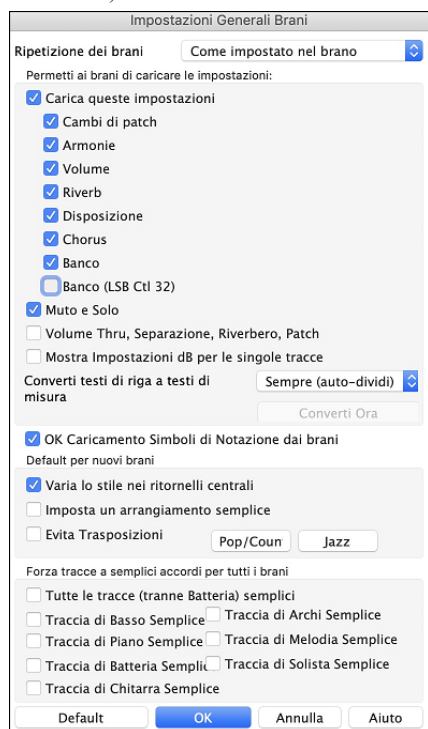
Impostazioni Generali Brani

Ripetizione dei brani | Come impostato nel brano

Permetti ai brani di caricare le impostazioni:

Carica queste impostazioni
Cambi di patch
Armonie
Volume
Riverb
Disposizione
Chorus
Banco
Banco (LSB Ctl 32)

Muto e Solo
Volume Thru, Separazione, Riverbero, Patch
Mostra Impostazioni dB per le singole tracce

Converti testi di riga a testi di misura | Sempre (auto-dividi)

Converti Ora

OK Caricamento Simboli di Notazione dai brani

Default per nuovi brani

Varia lo stile nei ritornelli centrali
Imposta un arrangiamento semplice
Evita Trasposizioni

Pop/Coun | Jazz

Forza tracce a semplici accordi per tutti i brani

Tutte le tracce (tranne Batteria) semplici
Traccia di Basso Semplice
Traccia di Archi Semplice
Traccia di Piano Semplice
Traccia di Melodia Semplice
Traccia di Batteria Semplic
Traccia di Solista Semplice
Traccia di Chitarra Semplice

Default | OK | Annulla | Aiuto